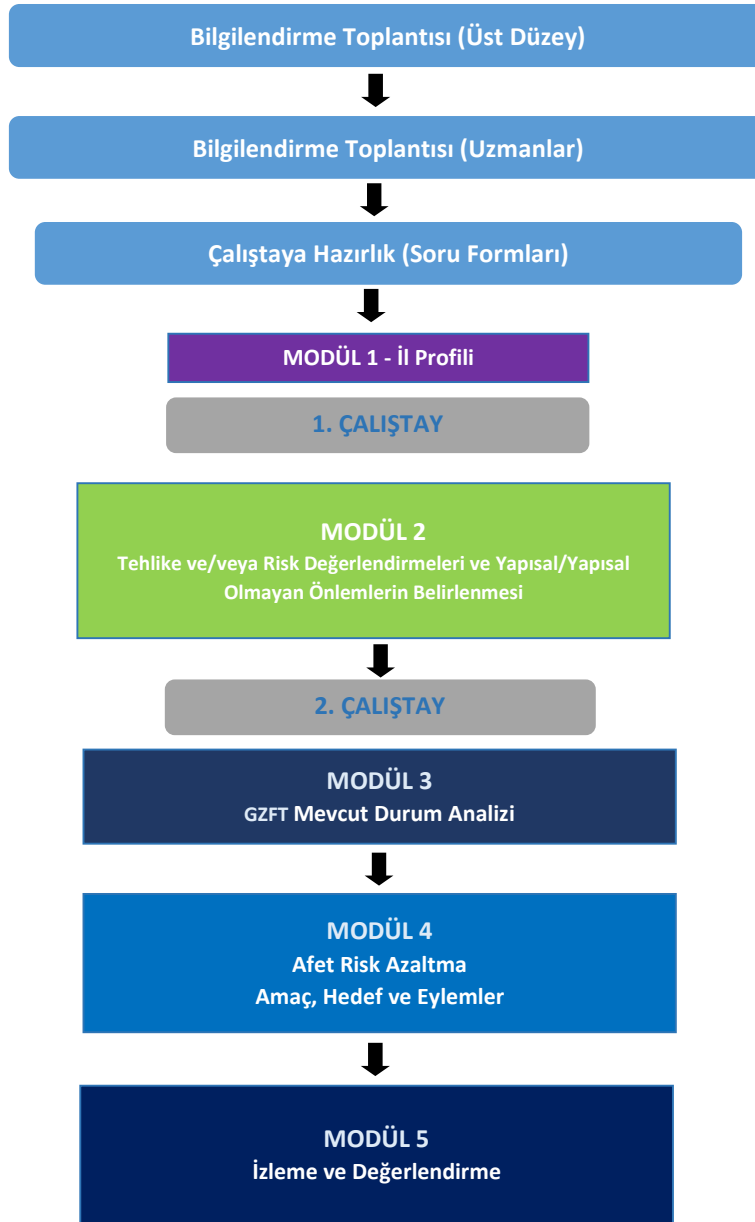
Bilgilendirme Toplantısı (Üst Düzey)

Bilgilendirme Toplantısı (Uzmanlar)

Çalıştaya Hazırlık (Soru Formları)

MODÜL 1 - İl Profili

1. ÇALIŞTAY

MODÜL 2
Tehlike ve/veya Risk Değerlendirmeleri ve Yapısal/Yapısal Olmayan Önlemlerin Belirlenmesi

2. ÇALIŞTAY

MODÜL 3
GZFT Mevcut Durum Analizi

MODÜL 4
Afet Risk Azaltma
Amaç, Hedef ve Eylemler

MODÜL 5
İzleme ve Değerlendirme